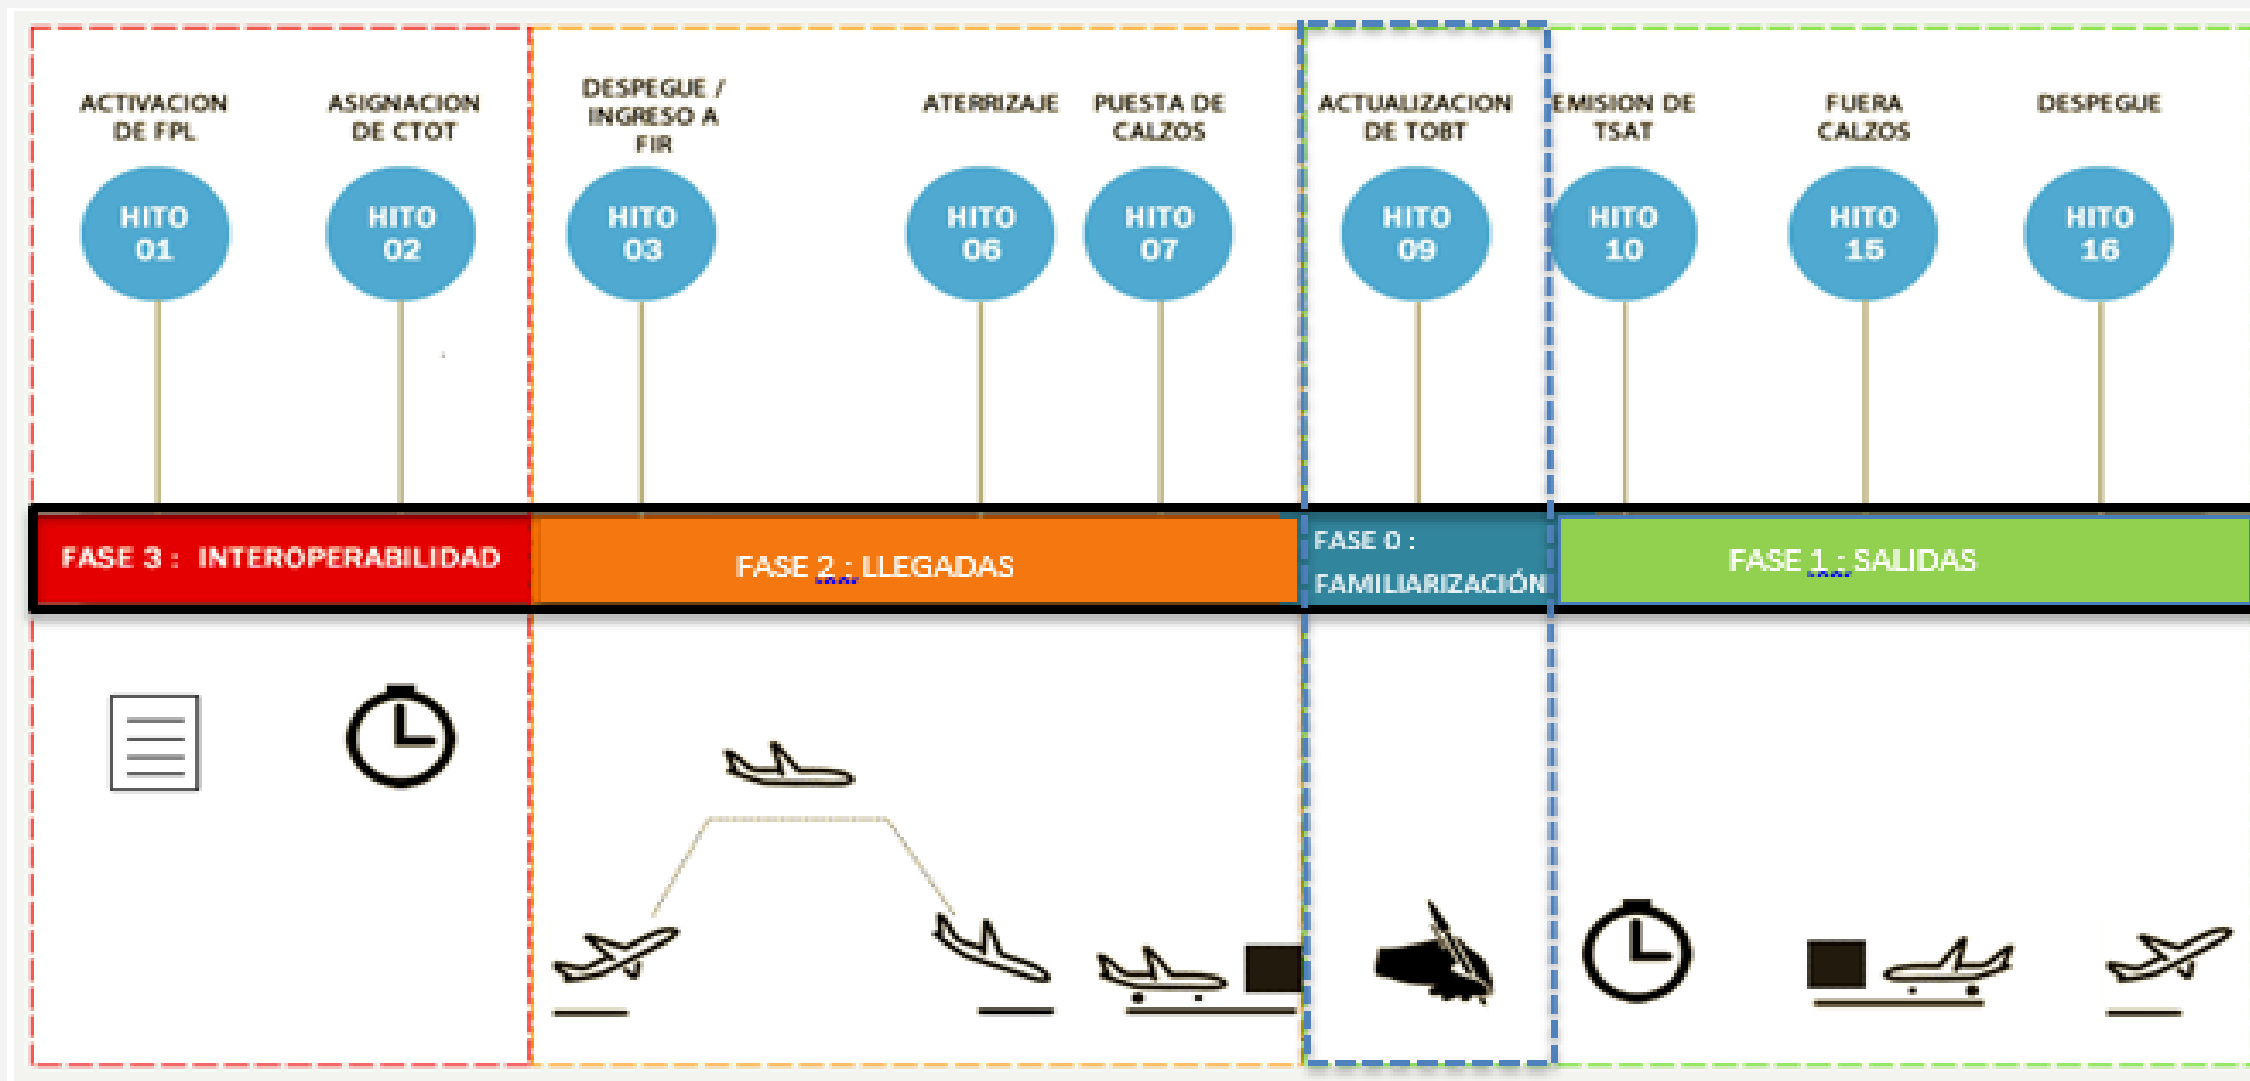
ACTIVACION DE FPL

ASIGNACION DE CTOT

DESPEGUE / INGRESO A FIR

ATERRIZAJE

PUESTA DE CALZOS

ACTUALIZACION DE TOBT

EMISION DE TSAT

FUERA CALZOS

DESPEGUE

HITO 01

HITO 02

HITO 03

HITO 06

HITO 07

HITO 09

HITO 10

HITO 15

HITO 16

FASE 3 : INTEROPERABILIDAD

FASE 2 : LLEGADAS

FASE 0 : FAMILIARIZACIÓN

FASE 1 : SALIDAS